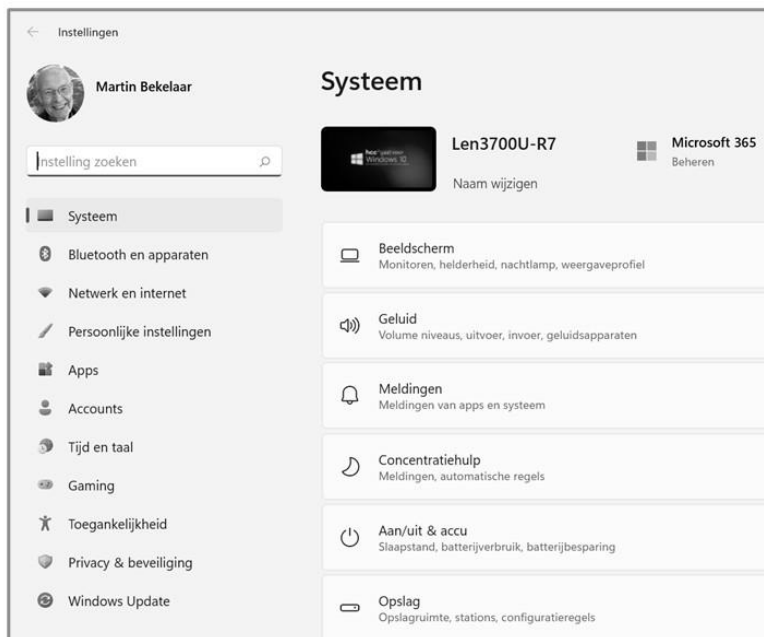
Instellingen

Martin Bekelaar

Instelling zoeken

Systeem

Bluetooth en apparaten

Netwerk en internet

Persoonlijke instellingen

Apps

Accounts

Tijd en taal

Gaming

Toegankelijkheid

Privacy & beveiliging

Windows Update

Systeem

hcc Windows 10

Len3700U-R7

Naam wijzigen

Microsoft 365
Beheren

Beeldscherm
Monitoren, helderheid, nachtlamp, weergaveprofiel

Geluid
Volume niveaus, uitvoer, invoer, geluidsapparaten

Meldingen
Meldingen van apps en systeem

Concentratiehulp
Meldingen, automatische regels

Aan/uit & accu
Slaapstand, batterijverbruik, batterijbesparing

Opslag
Opslagruimte, stations, configuratieregels